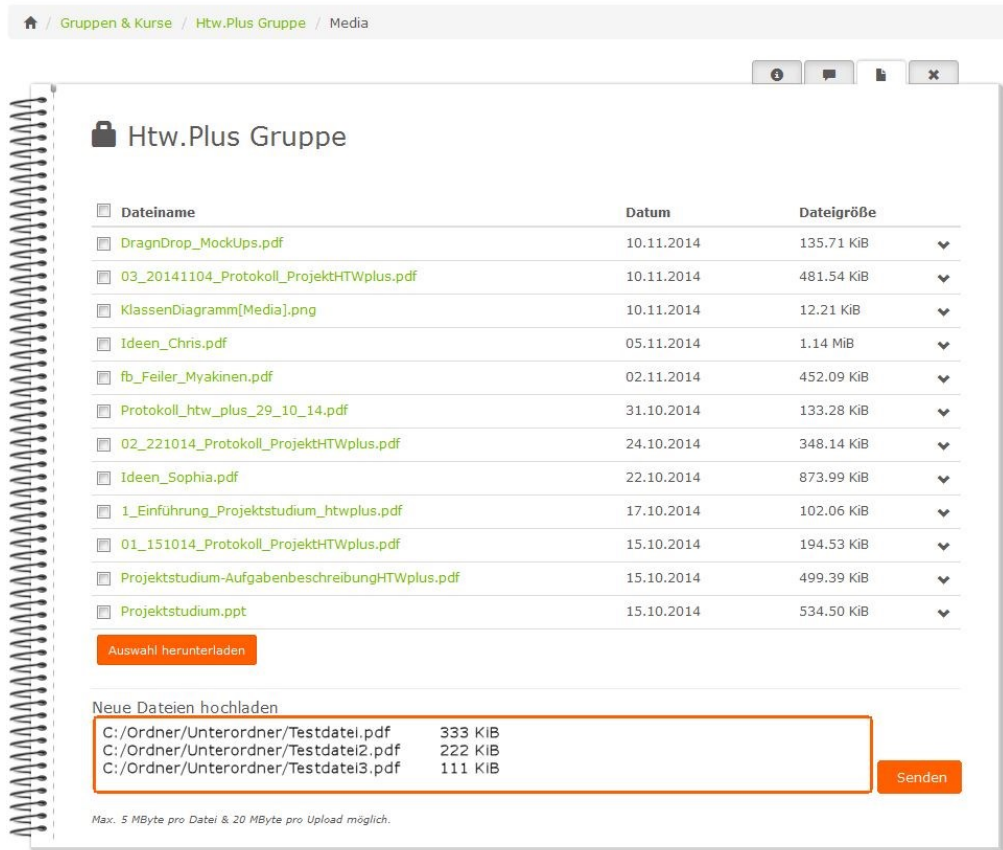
Gruppen & Kurse / Htw.Plus Gruppe / Media

Htw.Plus Gruppe

| Dateiname | Datum | Dateigröße |
|---|---|---|
| DragnDrop_MockUps.pdf | 10.11.2014 | 135.71 KiB |
| 03_20141104_Protokoll_ProjektHTWplus.pdf | 10.11.2014 | 481.54 KiB |
| KlassenDiagramm[Media].png | 10.11.2014 | 12.21 KiB |
| Ideen_Chris.pdf | 05.11.2014 | 1.14 MiB |
| fb_Feiler_Myakinen.pdf | 02.11.2014 | 452.09 KiB |
| Protokoll_htw_plus_29_10_14.pdf | 31.10.2014 | 133.28 KiB |
| 02_221014_Protokoll_ProjektHTWplus.pdf | 24.10.2014 | 348.14 KiB |
| Ideen_Sophia.pdf | 22.10.2014 | 873.99 KiB |
| 1_Einführung_Projektstudium_htwplus.pdf | 17.10.2014 | 102.06 KiB |
| 01_151014_Protokoll_ProjektHTWplus.pdf | 15.10.2014 | 194.53 KiB |
| Projektstudium-AufgabenbeschreibungHTWplus.pdf | 15.10.2014 | 499.39 KiB |
| Projektstudium.ppt | 15.10.2014 | 534.50 KiB |

Auswahl herunterladen

Neue Dateien hochladen

C:/Ordner/Unterordner/Testdatei.pdf 333 KiB
C:/Ordner/Unterordner/Testdatei2.pdf 222 KiB
C:/Ordner/Unterordner/Testdatei3.pdf 111 KiB

Senden

Max. 5 MByte pro Datei & 20 MByte pro Upload möglich.